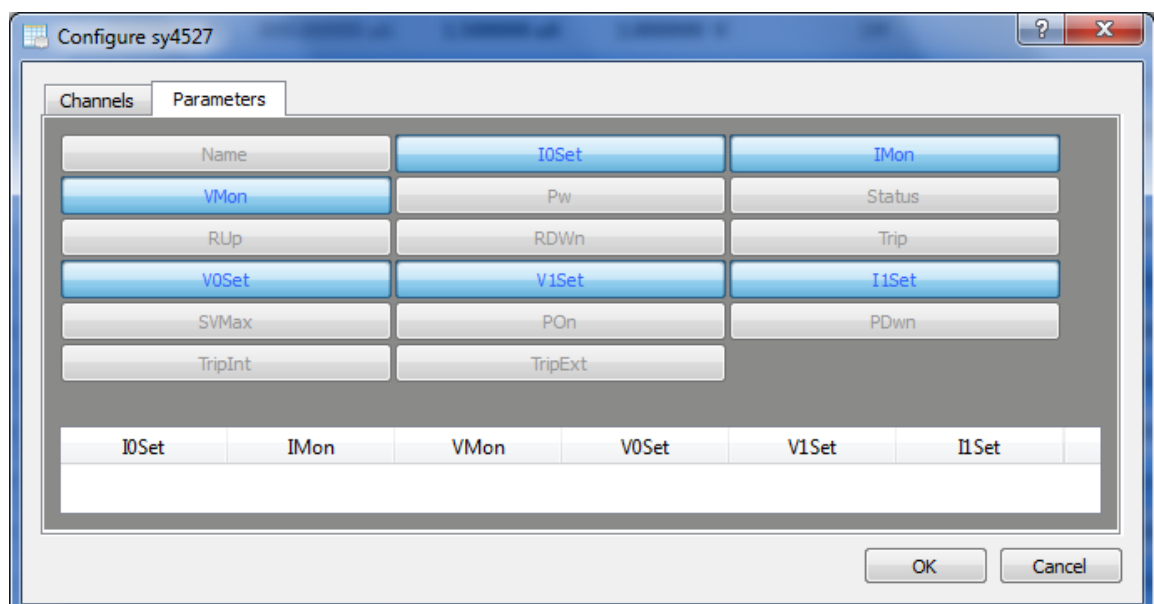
Configure sy4527

?

X

Channels

Parameters

Name

I0Set

IMon

VMon

Pw

Status

RUp

RDWn

Trip

V0Set

V1Set

I1Set

SVMax

POn

PDwn

TripInt

TripExt

| I0Set | IMon | VMon | V0Set | V1Set | I1Set |
|---|---|---|---|---|---|
| | | | | | |

OK

Cancel